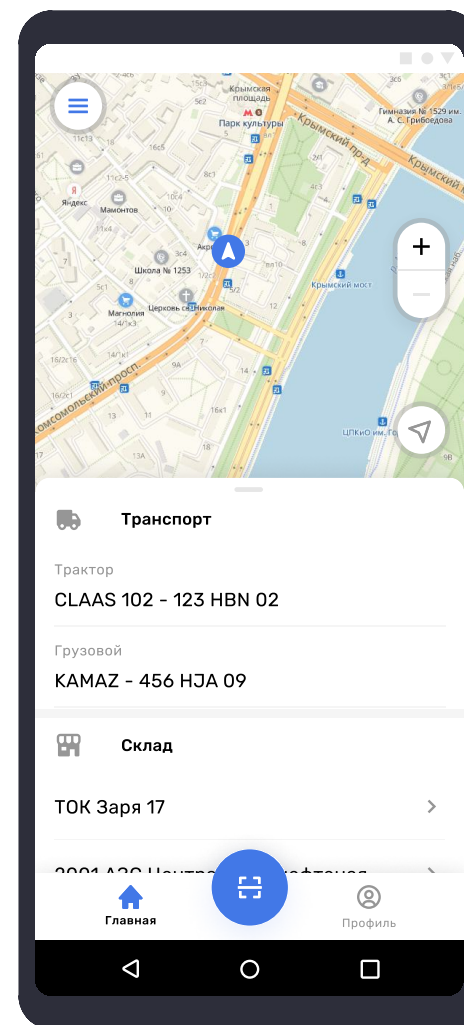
Крымская площадь
Парк культуры
Гимназия № 1529 им. А. С. Грибоедова
Крымский пр
Яндекс
Мамонтов
Акр
Школа № 1253
Магнолия
Церковь св. Николая
Крымский мост
омсомольский просп.
ЦПКиО им.
+
−
Транспорт
Трактор
CLAAS 102 - 123 HBN 02
Грузовой
KAMAZ - 456 HJA 09
Склад
ТОК Заря 17
2001 АЗС Центр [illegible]
Главная
Профиль